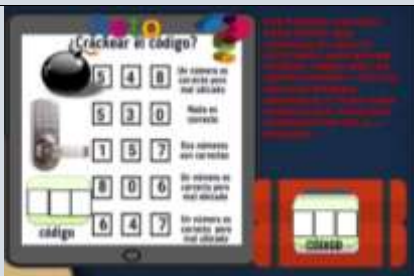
RETO
¿Crackear el código?

5 4 8 Un número es correcto pero mal ubicado

5 3 0 Nada es correcto

1 5 7 Dos números son correctos

8 0 6 Un número es correcto pero mal ubicado

6 4 7 Un número es correcto pero mal ubicado

código

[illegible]

código